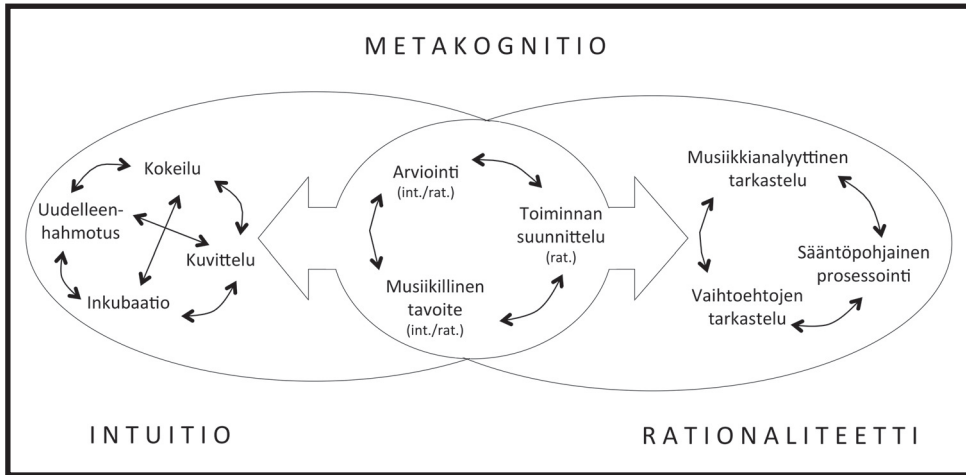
METAKOGNITIO

Kokeilu

Uudelleenhahmotus

Kuvittelu

Inkubaatio

Arviointi
(int./rat.)

Toiminnan suunnittelu
(rat.)

Musiikillinen tavoite
(int./rat.)

Musiikkianalyyttinen tarkastelu

Sääntöpohjainen prosessointi

Vaihtoehtojen tarkastelu

INTUITIO

RATIONALITEETTI